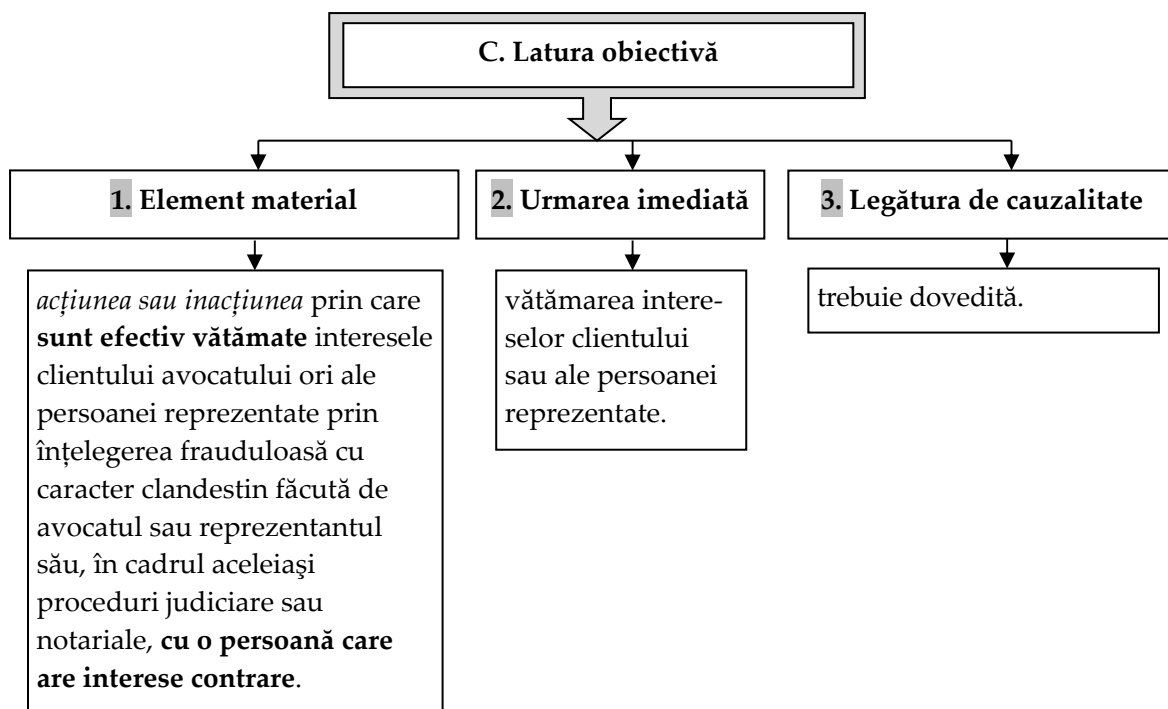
C. Latura obiectivă

1. Element material

acțiunea sau inacțiunea prin care sunt efectiv vătămate interesele clientului avocatului ori ale persoanei reprezentate prin înțelegerea frauduloasă cu caracter clandestin făcută de avocatul sau reprezentantul său, în cadrul aceleiaşi proceduri judiciare sau notariale, cu o persoană care are interese contrare.

2. Urmarea imediată

vătămarea intereselor clientului sau ale persoanei reprezentate.

3. Legătura de cauzalitate

trebuie dovedită.